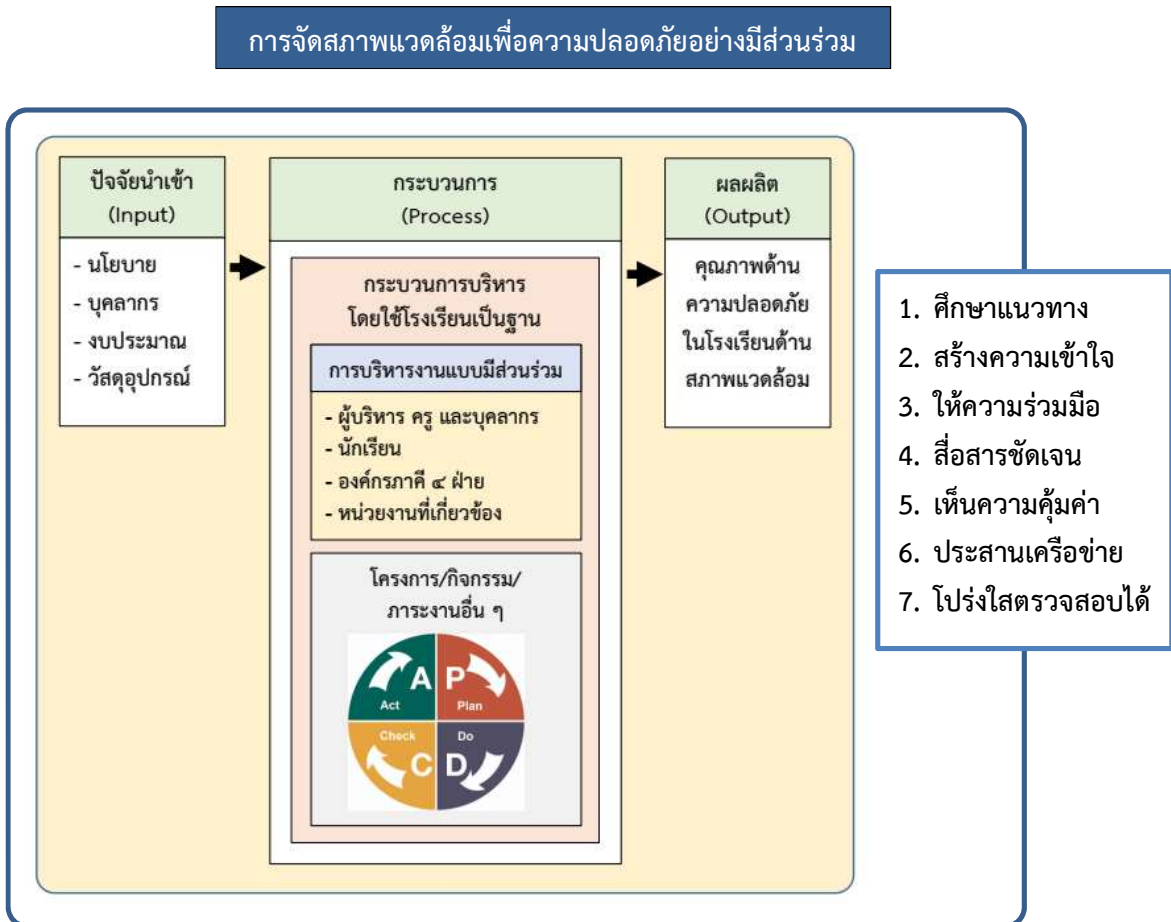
การจัดสภาพแวดล้อมเพื่อความปลอดภัยอย่างมีส่วนร่วม

ปัจจัยนำเข้า
(Input)

- นโยบาย
- บุคลากร
- งบประมาณ
- วัสดุอุปกรณ์

กระบวนการ
(Process)

กระบวนการบริหาร
โดยใช้โรงเรียนเป็นฐาน

การบริหารงานแบบมีส่วนร่วม

- ผู้บริหาร ครู และบุคลากร
- นักเรียน
- องค์กรภาคี ๔ ฝ่าย
- หน่วยงานที่เกี่ยวข้อง

โครงการ/กิจกรรม/
ภาระงานอื่น ๆ

A
Act
P
Plan
Check
C
Do
D

ผลผลิต
(Output)

คุณภาพด้าน
ความปลอดภัย
ในโรงเรียนด้าน
สภาพแวดล้อม

1. ศึกษาแนวทาง
2. สร้างความเข้าใจ
3. ให้ความร่วมมือ
4. สื่อสารชัดเจน
5. เห็นความคุ้มค่า
6. ประสานเครือข่าย
7. โปร่งใสตรวจสอบได้